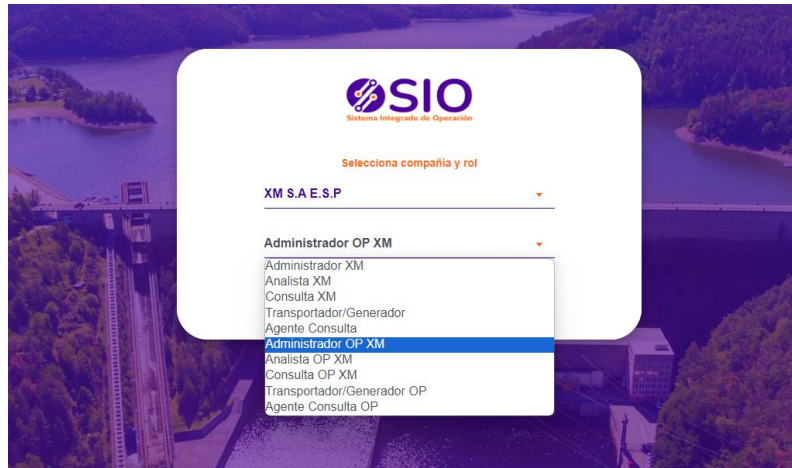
SIO
Sistema Integrado de Operación

Selecciona compañía y rol

XM S.A E.S.P

Administrador OP XM

Administrador XM
Analista XM
Consulta XM
Transportador/Generador
Agente Consulta
Administrador OP XM
Analista OP XM
Consulta OP XM
Transportador/Generador OP
Agente Consulta OP